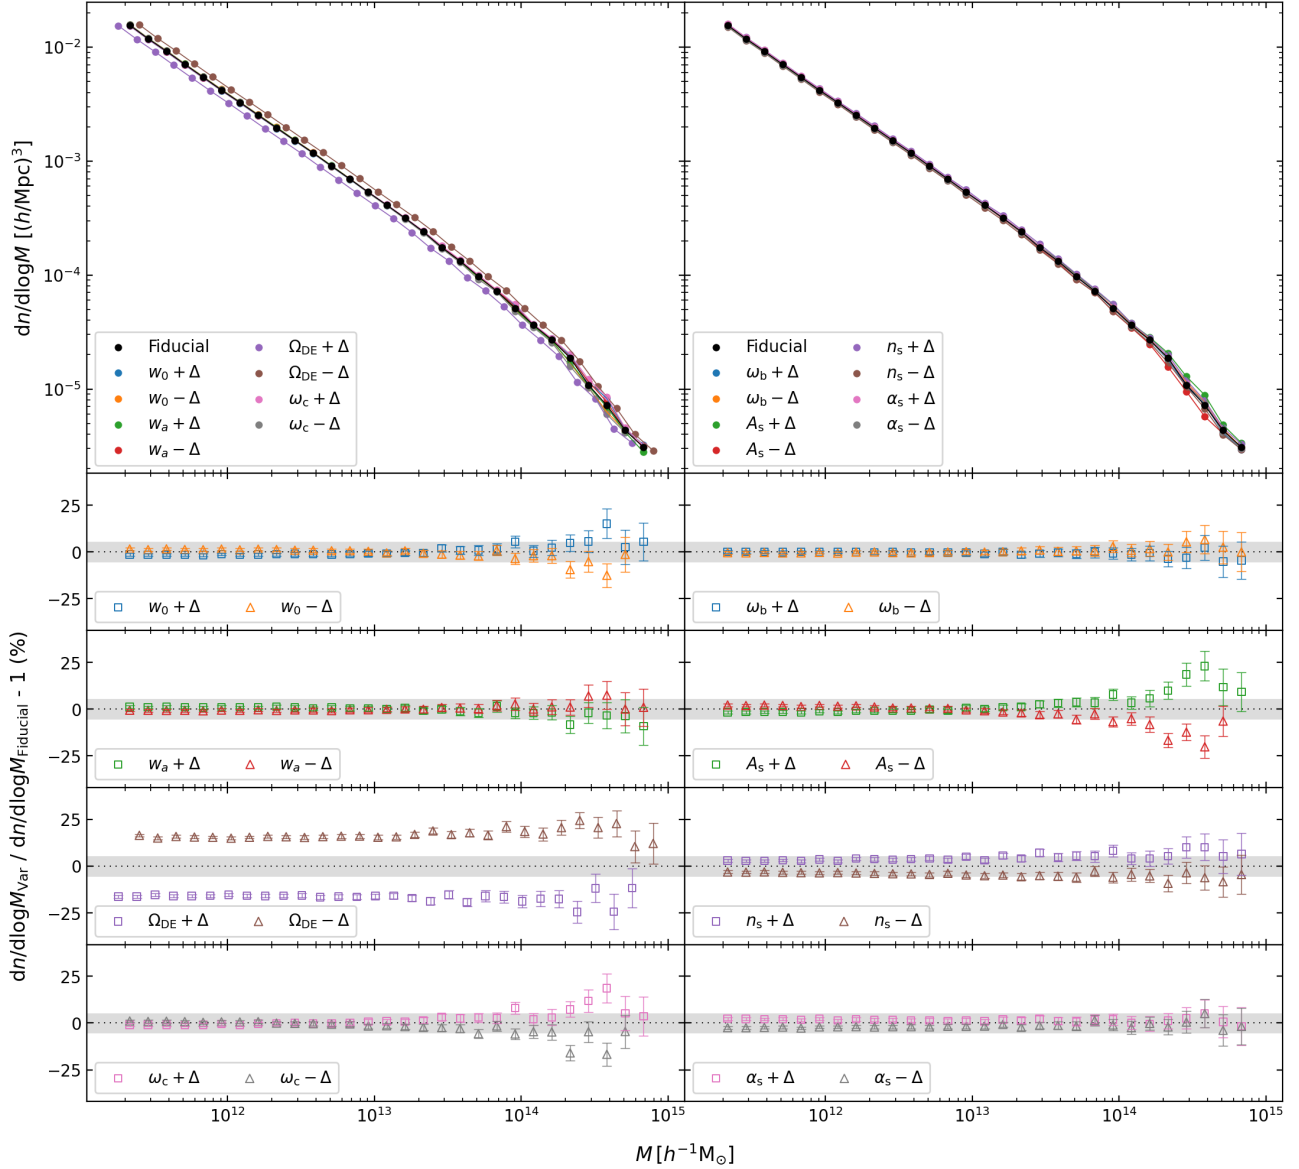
$\mathrm{d}n/\mathrm{dlog}M\ [(h/\mathrm{Mpc})^3]$

$10^{-2}$
$10^{-3}$
$10^{-4}$
$10^{-5}$

Fiducial
$w_0+\Delta$
$w_0-\Delta$
$w_a+\Delta$
$w_a-\Delta$
$\Omega_{\mathrm{DE}}+\Delta$
$\Omega_{\mathrm{DE}}-\Delta$
$\omega_{\mathrm{c}}+\Delta$
$\omega_{\mathrm{c}}-\Delta$

Fiducial
$\omega_{\mathrm{b}}+\Delta$
$\omega_{\mathrm{b}}-\Delta$
$A_{\mathrm{s}}+\Delta$
$A_{\mathrm{s}}-\Delta$
$n_{\mathrm{s}}+\Delta$
$n_{\mathrm{s}}-\Delta$
$\alpha_{\mathrm{s}}+\Delta$
$\alpha_{\mathrm{s}}-\Delta$

$\mathrm{d}n/\mathrm{dlog}M_{\mathrm{Var}}\ /\ \mathrm{d}n/\mathrm{dlog}M_{\mathrm{Fiducial}}$ - 1 (%)

25
0
−25

$w_0+\Delta$ $w_0-\Delta$
$\omega_{\mathrm{b}}+\Delta$ $\omega_{\mathrm{b}}-\Delta$
$w_a+\Delta$ $w_a-\Delta$
$A_{\mathrm{s}}+\Delta$ $A_{\mathrm{s}}-\Delta$
$\Omega_{\mathrm{DE}}+\Delta$ $\Omega_{\mathrm{DE}}-\Delta$
$n_{\mathrm{s}}+\Delta$ $n_{\mathrm{s}}-\Delta$
$\omega_{\mathrm{c}}+\Delta$ $\omega_{\mathrm{c}}-\Delta$
$\alpha_{\mathrm{s}}+\Delta$ $\alpha_{\mathrm{s}}-\Delta$

$10^{12}$ $10^{13}$ $10^{14}$ $10^{15}$
$10^{12}$ $10^{13}$ $10^{14}$ $10^{15}$

$M\,[h^{-1}\mathrm{M}_{\odot}]$